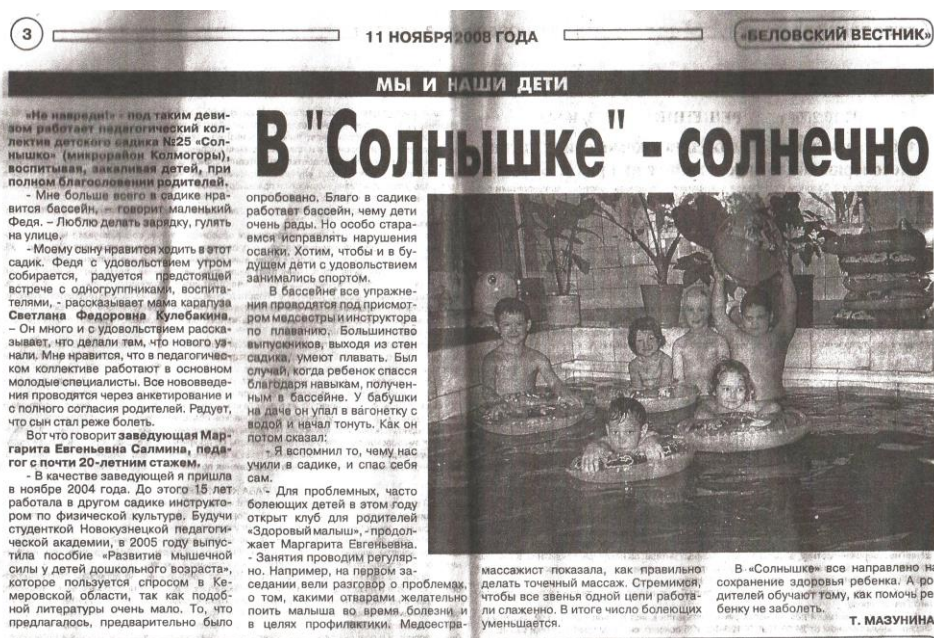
3

11 НОЯБРЯ 2008 ГОДА

«БЕЛОВСКИЙ ВЕСТНИК»

МЫ И НАШИ ДЕТИ

В "Солнышке" - солнечно

«Не навреди!» - под таким девизом работает педагогический коллектив детского садика №25 «Солнышко» (микрорайон Колмогоры), воспитывая, закаливая детей, при полном благословении родителей.

- Мне больше всего в садике нравится бассейн, - говорит маленький Федя. - Люблю делать зарядку, гулять на улице.

- Моему сыну нравится ходить в этот садик. Федя с удовольствием утром собирается, радуется предстоящей встрече с одногруппниками, воспитателями, - рассказывает мама карапуза Светлана Федоровна Кулебакина. - Он много и с удовольствием рассказывает, что делали там, что нового узнали. Мне нравится, что в педагогическом коллективе работают в основном молодые специалисты. Все нововведения проводятся через анкетирование и с полного согласия родителей. Радует, что сын стал реже болеть.

Вот что говорит заведующая Маргарита Евгеньевна Салмина, педагог с почти 20-летним стажем.

- В качестве заведующей я пришла в ноябре 2004 года. До этого 15 лет работала в другом садике инструктором по физической культуре. Будучи студенткой Новокузнецкой педагогической академии, в 2005 году выпустила пособие «Развитие мышечной силы у детей дошкольного возраста», которое пользуется спросом в Кемеровской области, так как подобной литературы очень мало. То, что предлагалось, предварительно было опробовано. Благо в садике работает бассейн, чему дети очень рады. Но особо стараемся исправлять нарушения осанки. Хотим, чтобы и в будущем дети с удовольствием занимались спортом.

В бассейне все упражнения проводятся под присмотром медсестры и инструктора по плаванию. Большинство выпускников, выходя из стен садика, умеют плавать. Был случай, когда ребенок спасся благодаря навыкам, полученным в бассейне. У бабушки на даче он упал в вагонетку с водой и начал тонуть. Как он потом сказал:

- Я вспомнил то, чему нас учили в садике, и спас себя сам.

- Для проблемных, часто болеющих детей в этом году открыт клуб для родителей «Здоровый малыш», - продолжает Маргарита Евгеньевна. - Занятия проводим регулярно. Например, на первом заседании вели разговор о проблемах, о том, каким отварами желательно поить малыша во время болезни и в целях профилактики. Медсестра массажист показала, как правильно делать точечный массаж. Стремимся, чтобы все звенья одной цепи работали слаженно. В итоге число болеющих уменьшается.

В «Солнышке» все направлено на сохранение здоровья ребенка. А родителей обучают тому, как помочь ребенку не заболеть.

Т. МАЗУНИНА